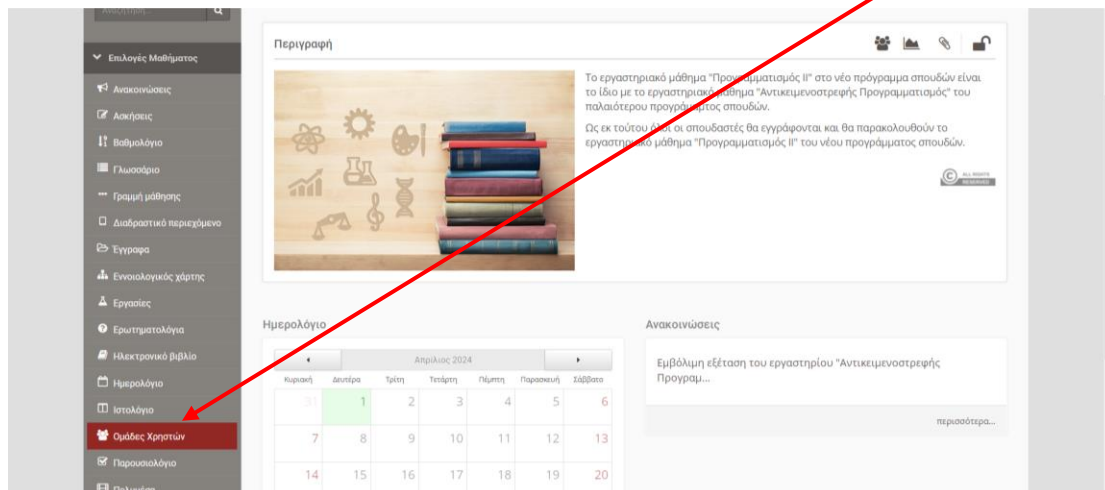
Αναζήτηση

Επιλογές Μαθήματος

Ανακοινώσεις

Ασκήσεις

Βαθμολόγιο

Γλωσσάριο

Γραμμή μάθησης

Διαδραστικό περιεχόμενο

Έγγραφα

Εννοιολογικός χάρτης

Εργασίες

Ερωτηματολόγια

Ηλεκτρονικό βιβλίο

Ημερολόγιο

Ιστολόγιο

Ομάδες Χρηστών

Παρουσιολόγιο

Περιγραφή

Το εργαστηριακό μάθημα "Προγραμματισμός ΙΙ" στο νέο πρόγραμμα σπουδών είναι το ίδιο με το εργαστηριακό μάθημα "Αντικειμενοστρεφής Προγραμματισμός" του παλαιότερου προγράμματος σπουδών.

Ως εκ τούτου όλοι οι σπουδαστές θα εγγράφονται και θα παρακολουθούν το εργαστηριακό μάθημα "Προγραμματισμός ΙΙ" του νέου προγράμματος σπουδών.

ALL RIGHTS RESERVED

Ημερολόγιο

Απρίλιος 2024

| Κυριακή | Δευτέρα | Τρίτη | Τετάρτη | Πέμπτη | Παρασκευή | Σάββατο |
|---|---|---|---|---|---|---|
| 31 | 1 | 2 | 3 | 4 | 5 | 6 |
| 7 | 8 | 9 | 10 | 11 | 12 | 13 |
| 14 | 15 | 16 | 17 | 18 | 19 | 20 |

Ανακοινώσεις

Εμβόλιμη εξέταση του εργαστηρίου "Αντικειμενοστρεφής Προγραμ...

περισσότερα...